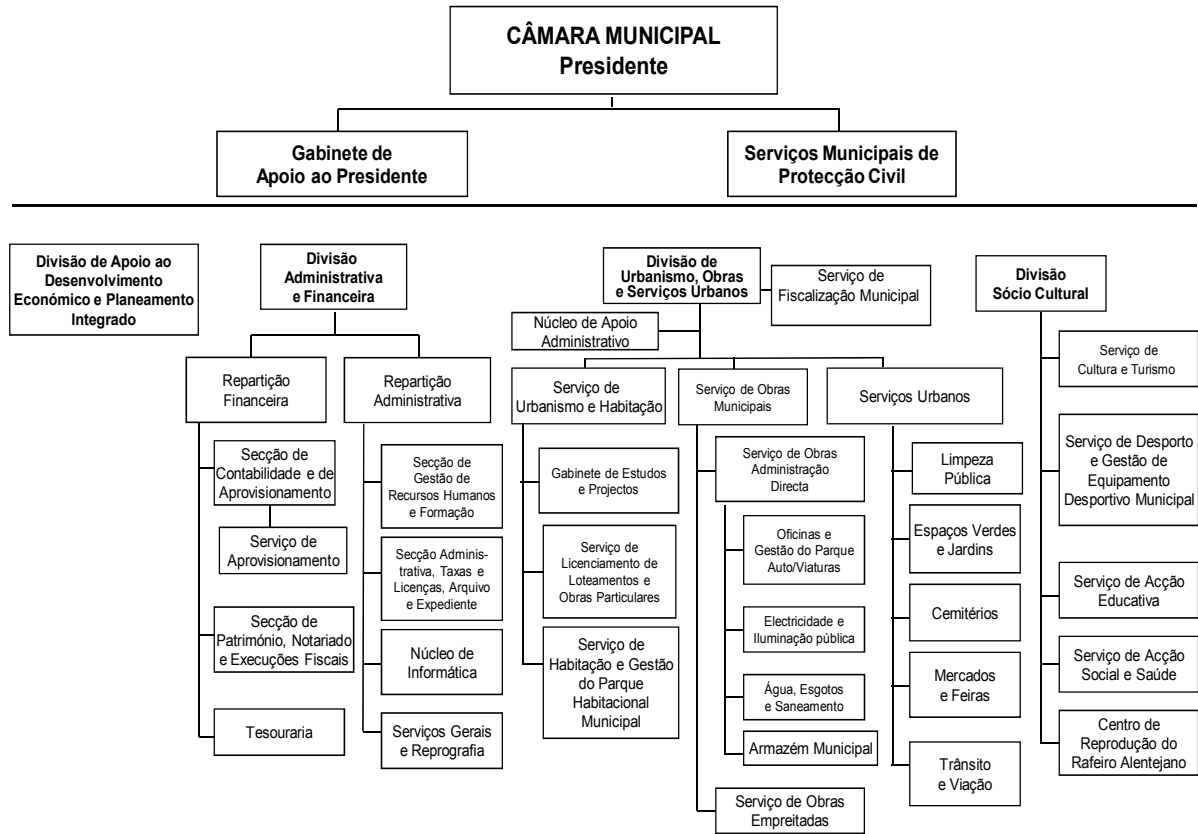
CÂMARA MUNICIPAL
Presidente

Gabinete de Apoio ao Presidente

Serviços Municipais de Protecção Civil

Divisão de Apoio ao Desenvolvimento Económico e Planeamento Integrado

Divisão Administrativa e Financeira

Repartição Financeira

Secção de Contabilidade e de Aprovisionamento

Serviço de Aprovisionamento

Secção de Património, Notariado e Execuções Fiscais

Tesouraria

Repartição Administrativa

Secção de Gestão de Recursos Humanos e Formação

Secção Administrativa, Taxas e Licenças, Arquivo e Expediente

Núcleo de Informática

Serviços Gerais e Reprografia

Divisão de Urbanismo, Obras e Serviços Urbanos

Serviço de Fiscalização Municipal

Núcleo de Apoio Administrativo

Serviço de Urbanismo e Habitação

Gabinete de Estudos e Projectos

Serviço de Licenciamento de Loteamentos e Obras Particulares

Serviço de Habitação e Gestão do Parque Habitacional Municipal

Serviço de Obras Municipais

Serviço de Obras Administração Directa

Oficinas e Gestão do Parque Auto/Viaturas

Electricidade e Iluminação pública

Água, Esgotos e Saneamento

Armazém Municipal

Serviço de Obras Empreitadas

Serviços Urbanos

Limpeza Pública

Espaços Verdes e Jardins

Cemitérios

Mercados e Feiras

Trânsito e Viação

Divisão Sócio Cultural

Serviço de Cultura e Turismo

Serviço de Desporto e Gestão de Equipamento Desportivo Municipal

Serviço de Acção Educativa

Serviço de Acção Social e Saúde

Centro de Reprodução do Rafeiro Alentejano